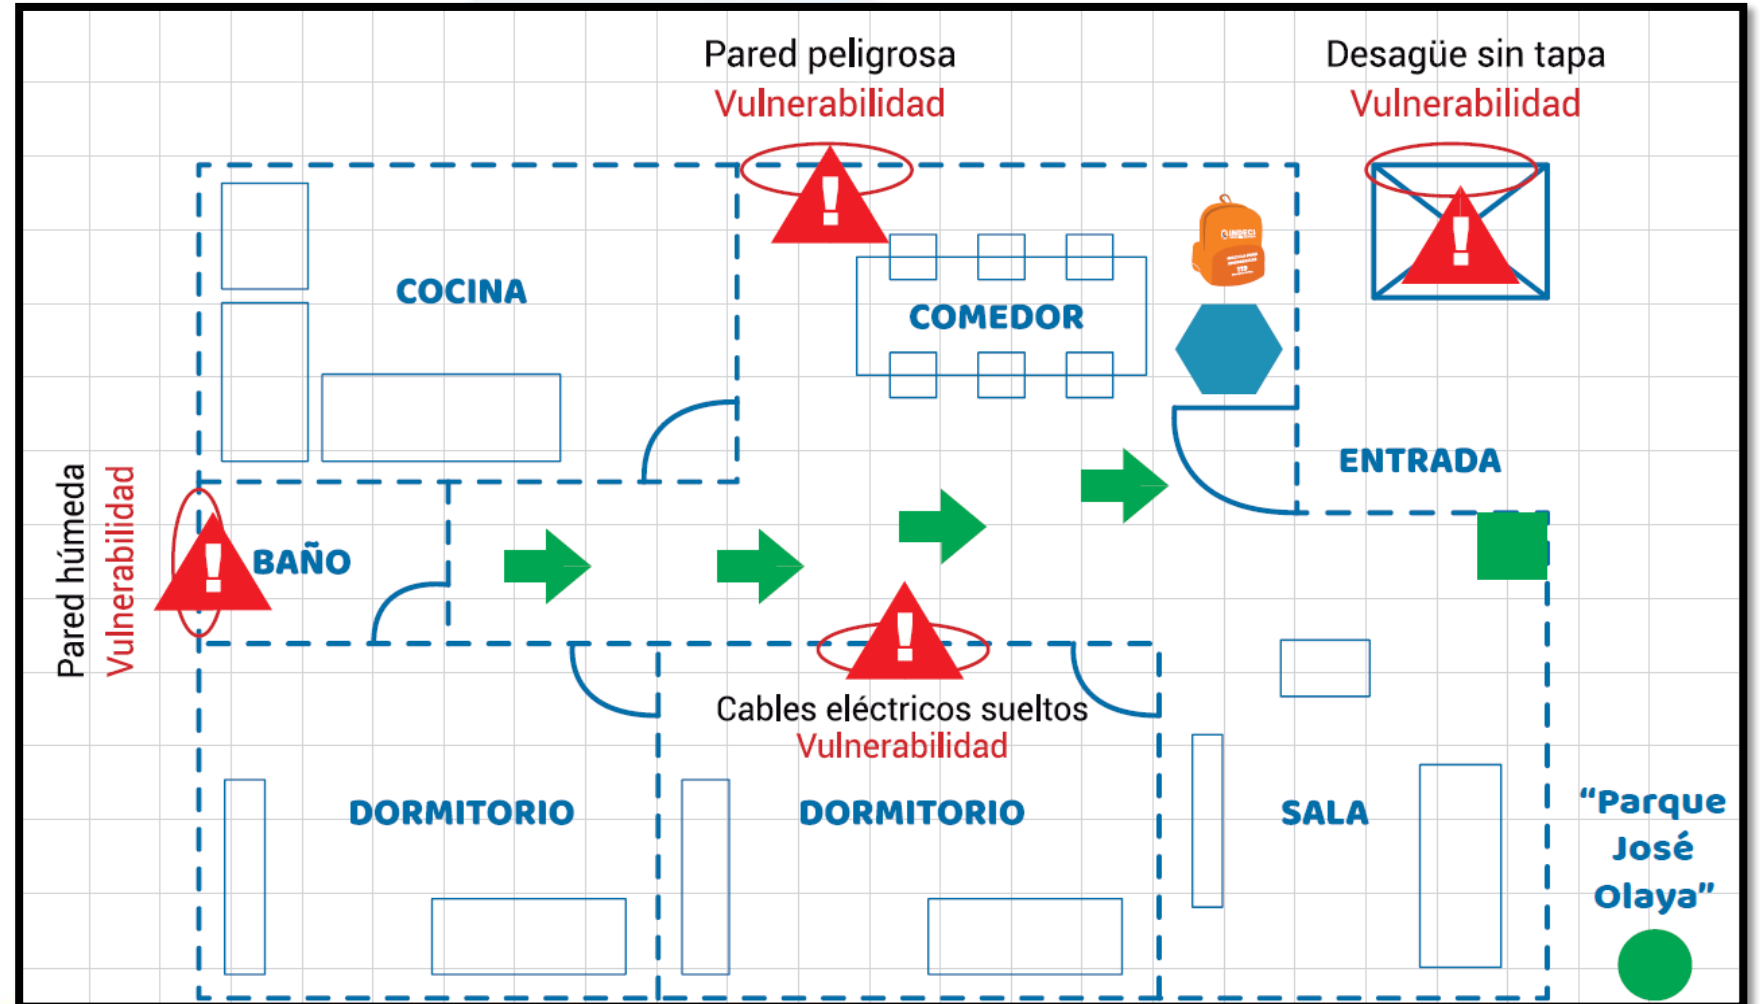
Pared peligrosa
Vulnerabilidad

Desagüe sin tapa
Vulnerabilidad

COCINA

COMEDOR

ENTRADA

Pared húmeda
Vulnerabilidad

BAÑO

Cables eléctricos sueltos
Vulnerabilidad

DORMITORIO

DORMITORIO

SALA

"Parque José Olaya"